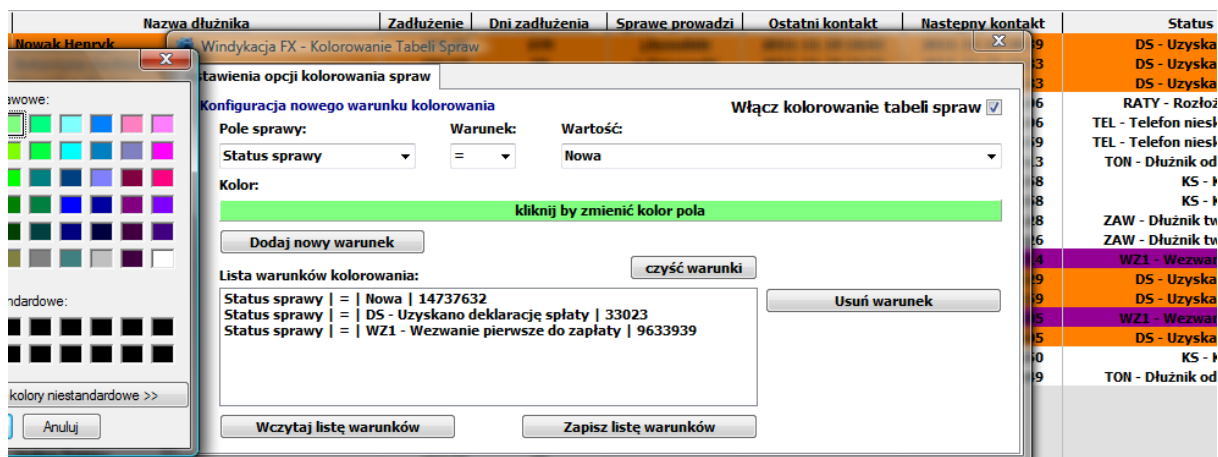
Nazwa dłużnika | Zadłużenie | Dni zadłużenia | Sprawe prowadzi | Ostatni kontakt | Nastepny kontakt | Status

Nowak Henryk

Windykacja FX - Kolorowanie Tabeli Spraw

stawienia opcji kolorowania spraw

Konfiguracja nowego warunku kolorowania

Włącz kolorowanie tabeli spraw

Pole sprawy:

Warunek:

Wartość:

Status sprawy

=

Nowa

Kolor:

kliknij by zmienić kolor pola

Dodaj nowy warunek

Lista warunków kolorowania:

czyść warunki

Status sprawy | = | Nowa | 14737632
Status sprawy | = | DS - Uzyskano deklarację spłaty | 33023
Status sprawy | = | WZ1 - Wezwanie pierwsze do zapłaty | 9633939

Usuń warunek

Wczytaj listę warunków

Zapisz listę warunków

awowe:

ndardowe:

kolory niestandardowe >>

Anuluj

DS - Uzyska
DS - Uzyska
DS - Uzyska
RATY - Rozło
TEL - Telefon niesk
TEL - Telefon niesk
TON - Dłużnik od
KS - K
KS - K
ZAW - Dłużnik tw
ZAW - Dłużnik tw
WZ1 - Wezwa
DS - Uzyska
DS - Uzyska
WZ1 - Wezwar
DS - Uzyska
KS - K
TON - Dłużnik od